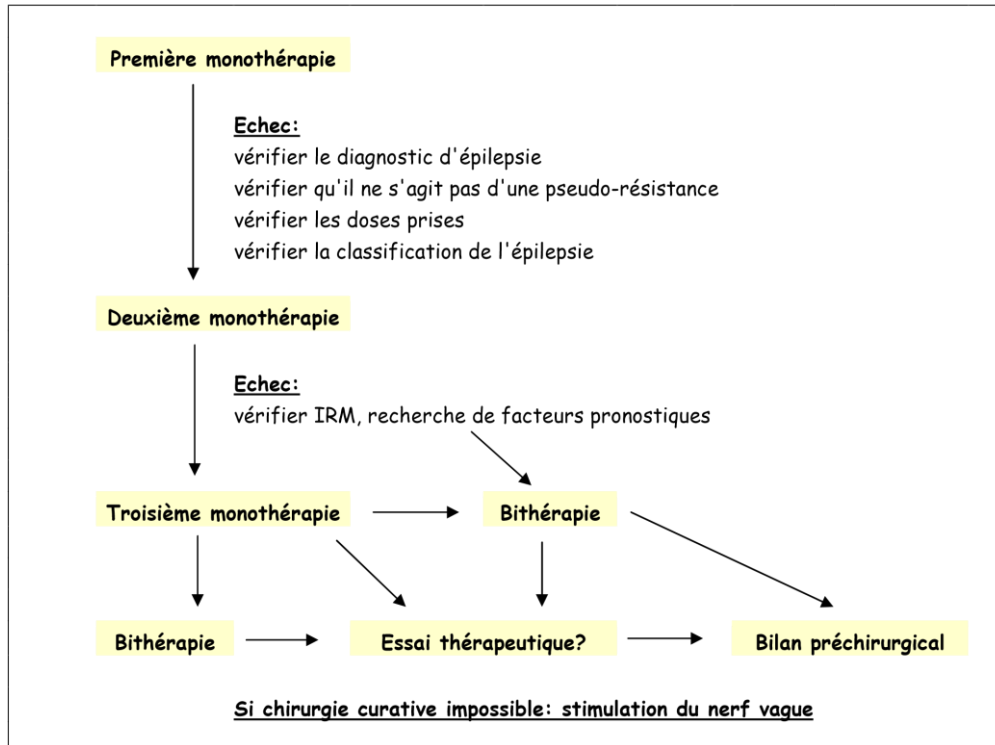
Première monothérapie

Echec:
vérifier le diagnostic d'épilepsie
vérifier qu'il ne s'agit pas d'une pseudo-résistance
vérifier les doses prises
vérifier la classification de l'épilepsie

Deuxième monothérapie

Echec:
vérifier IRM, recherche de facteurs pronostiques

Troisième monothérapie

Bithérapie

Bithérapie

Essai thérapeutique?

Bilan préchirurgical

Si chirurgie curative impossible: stimulation du nerf vague